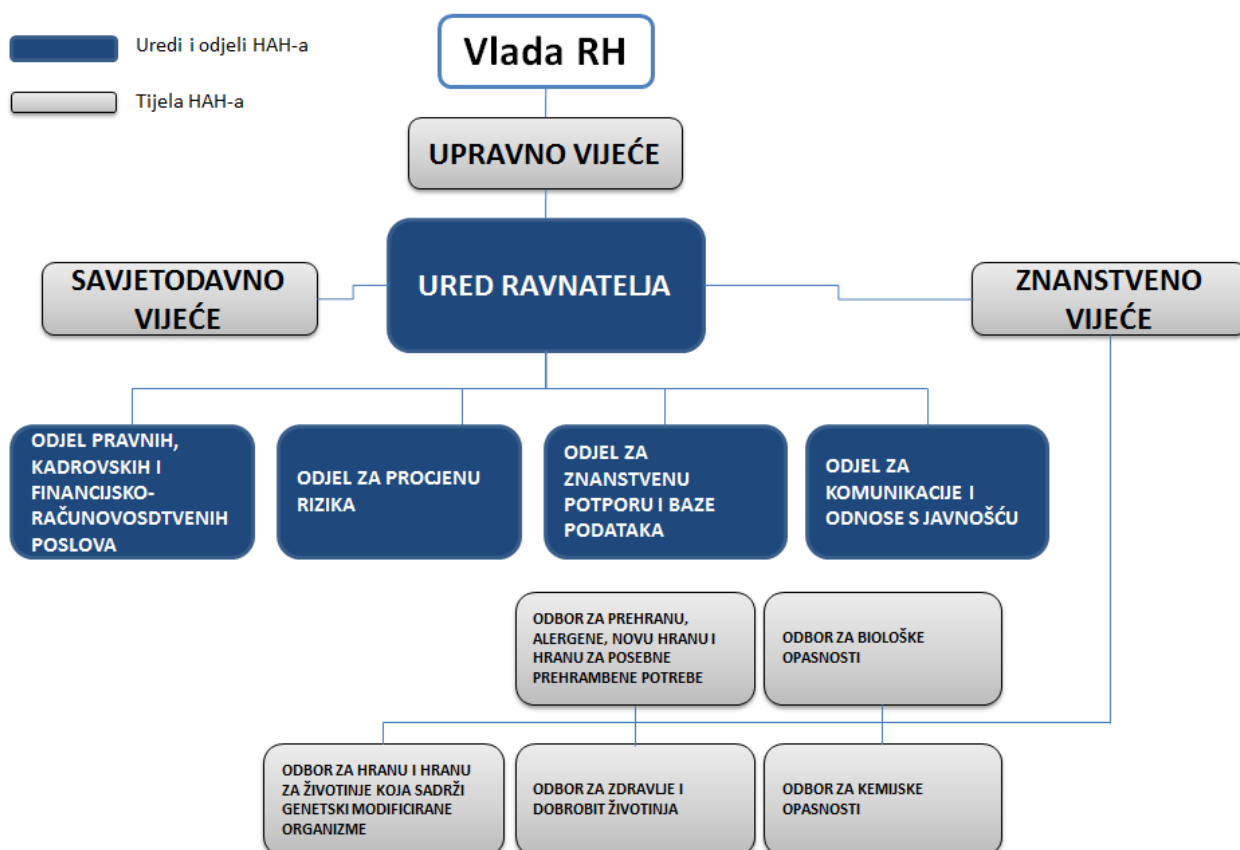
Uredi i odjeli HAH-a

Tijela HAH-a

Vlada RH

UPRAVNO VIJEĆE

SAVJETODAVNO VIJEĆE

URED RAVNATELJA

ZNANSTVENO VIJEĆE

ODJEL PRAVNIH, KADROVSKIH I FINANCIJSKO-RAČUNOVOSDTVENIH POSLOVA

ODJEL ZA PROCJENU RIZIKA

ODJEL ZA ZNANSTVENU POTPORU I BAZE PODATAKA

ODJEL ZA KOMUNIKACIJE I ODNOSE S JAVNOŠĆU

ODBOR ZA PREHRANU, ALERGENE, NOVU HRANU I HRANU ZA POSEBNE PREHRAMBENE POTREBE

ODBOR ZA BIOLOŠKE OPASNOSTI

ODBOR ZA HRANU I HRANU ZA ŽIVOTINJE KOJA SADRŽI GENETSKI MODIFICIRANE ORGANIZME

ODBOR ZA ZDRAVLJE I DOBROBIT ŽIVOTINJA

ODBOR ZA KEMIJSKE OPASNOSTI